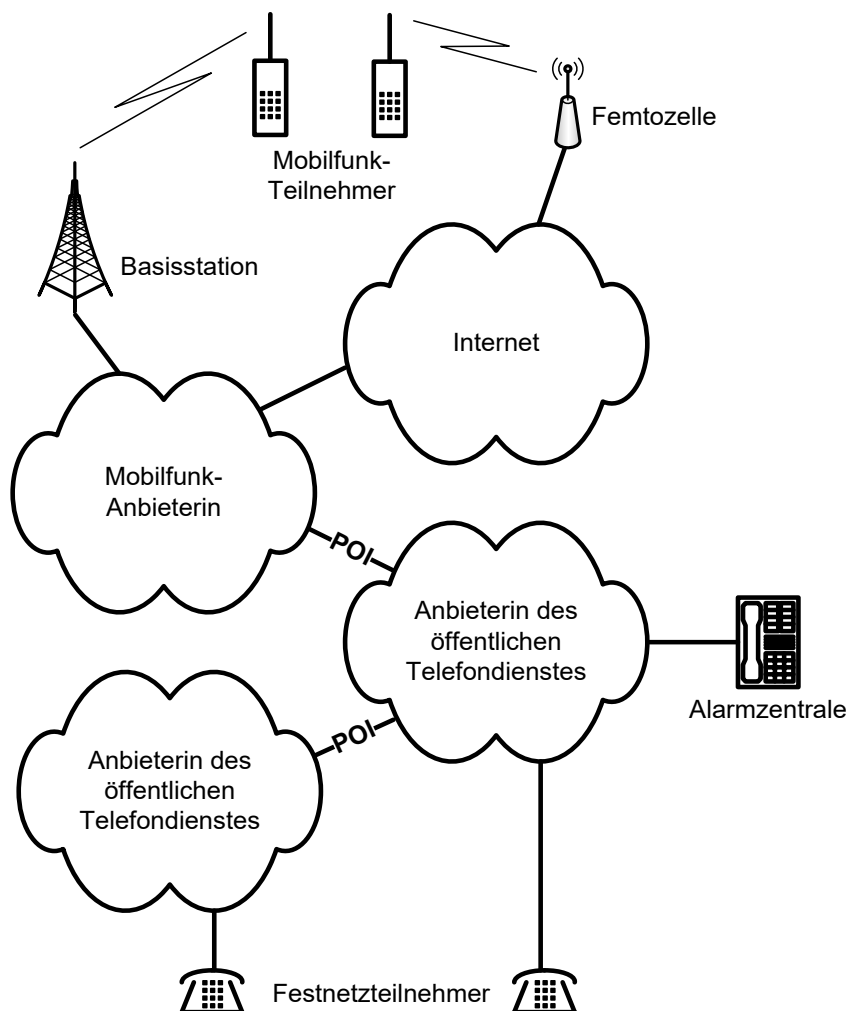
Mobilfunk-Teilnehmer

Femtozelle

Basisstation

Internet

Mobilfunk-Anbieterin

POI

Anbieterin des öffentlichen Telefondienstes

Alarmzentrale

POI

Anbieterin des öffentlichen Telefondienstes

Festnetzteilnehmer